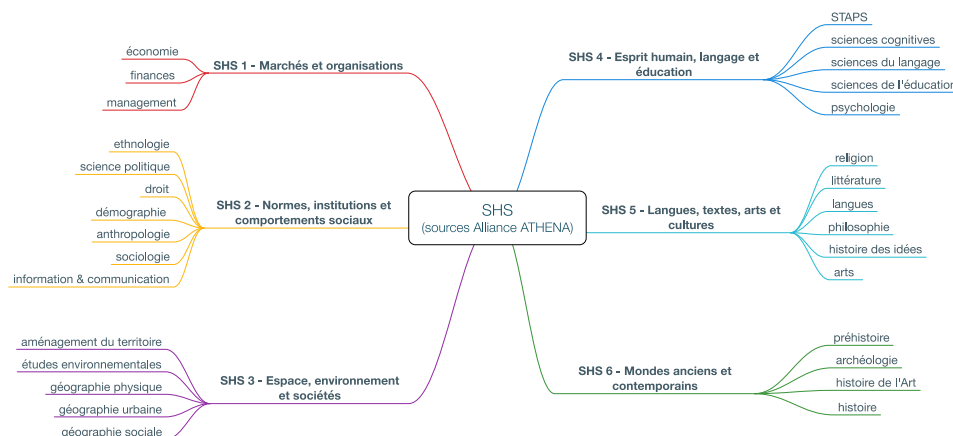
SHS
(sources Alliance ATHENA)

SHS 1 - Marchés et organisations
économie
finances
management

SHS 2 - Normes, institutions et comportements sociaux
ethnologie
science politique
droit
démographie
anthropologie
sociologie
information & communication

SHS 3 - Espace, environnement et sociétés
aménagement du territoire
études environnementales
géographie physique
géographie urbaine
géographie sociale

SHS 4 - Esprit humain, langage et éducation
STAPS
sciences cognitives
sciences du langage
sciences de l'éducation
psychologie

SHS 5 - Langues, textes, arts et cultures
religion
littérature
langues
philosophie
histoire des idées
arts

SHS 6 - Mondes anciens et contemporains
préhistoire
archéologie
histoire de l'Art
histoire